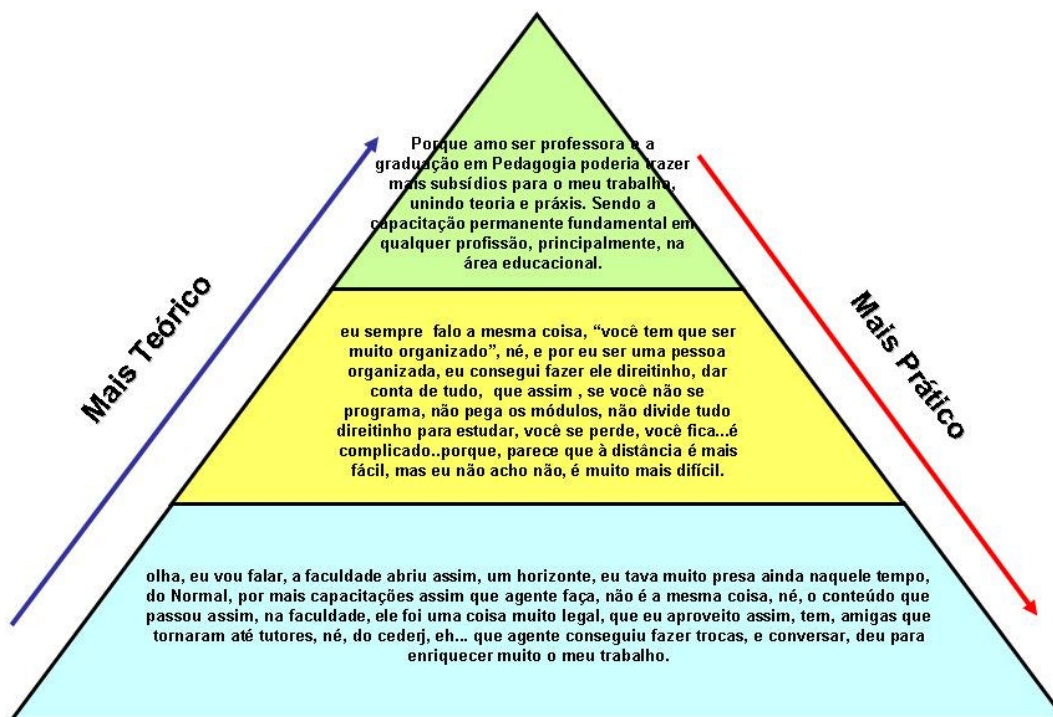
Mais Teórico

Porque amo ser professora e a graduação em Pedagogia poderia trazer mais subsídios para o meu trabalho, unindo teoria e práxis. Sendo a capacitação permanente fundamental em qualquer profissão, principalmente, na área educacional.

eu sempre falo a mesma coisa, "você tem que ser muito organizado", né, e por eu ser uma pessoa organizada, eu consegui fazer ele direitinho, dar conta de tudo, que assim , se você não se programa, não pega os módulos, não divide tudo direitinho para estudar, você se perde, você fica...é complicado..porque, parece que à distância é mais fácil, mas eu não acho não, é muito mais difícil.

olha, eu vou falar, a faculdade abriu assim, um horizonte, eu tava muito presa ainda naquele tempo, do Normal, por mais capacitações assim que agente faça, não é a mesma coisa, né, o conteúdo que passou assim, na faculdade, ele foi uma coisa muito legal, que eu aproveito assim, tem, amigas que tornaram até tutores, né, do cederj, eh... que agente conseguiu fazer trocas, e conversar, deu para enriquecer muito o meu trabalho.

Mais Prático